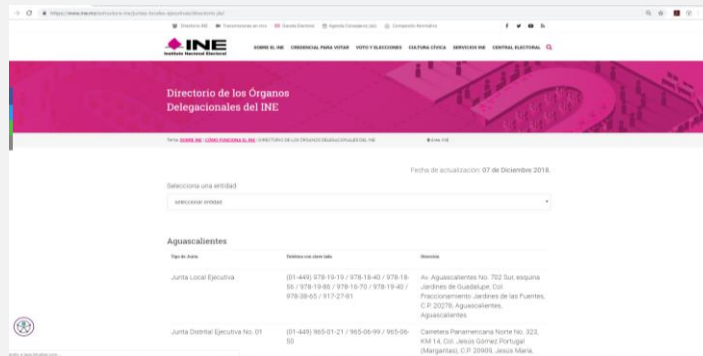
https://www.ine.mx/estructura-ine/juntas-locales-ejecutivas/directorio-jle/

Directorio INE · Transmisiones en vivo · Gaceta Electoral · Agenda Consejeros INE · Compendio Normativo

INE
Instituto Nacional Electoral

SOBRE EL INE · CREDENCIAL PARA VOTAR · VOTO Y ELECCIONES · CULTURA CÍVICA · SERVICIOS INE · CENTRAL ELECTORAL

Directorio de los Órganos Delegacionales del INE

Tema: SOBRE INE / CÓMO FUNCIONA EL INE / DIRECTORIO DE LOS ÓRGANOS DELEGACIONALES DEL INE

Fecha de actualización: 07 de Diciembre 2018.

Selecciona una entidad

seleccionar entidad

Aguascalientes

| Tipo de Junta | Teléfono con clave lada | Domicilio |
|---|---|---|
| Junta Local Ejecutiva | (01-449) 978-19-19 / 978-18-40 / 978-18-56 / 978-19-86 / 978-16-70 / 978-19-40 / 978-38-65 / 917-27-81 | Av. Aguascalientes No. 702 Sur, esquina Jardines de Guadalupe, Col. Fraccionamiento Jardines de las Fuentes, C.P. 20278, Aguascalientes, Aguascalientes |
| Junta Distrital Ejecutiva No. 01 | (01-449) 965-01-21 / 965-06-99 / 965-06-50 | Carretera Panamericana Norte No. 323, KM 14, Col. Jesús Gómez Portugal (Margaritas), C.P. 20909, Jesús María, |